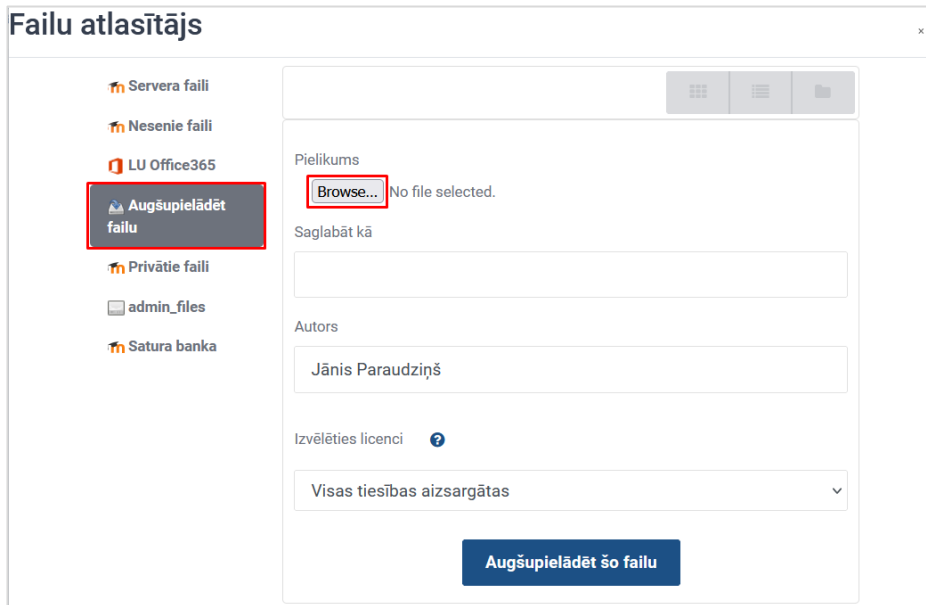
Failu atlasītājs

×

Servera faili

Nesenie faili

LU Office365

Augšupielādēt failu

Privātie faili

admin_files

Satura banka

Pielikums

Browse... No file selected.

Saglabāt kā

Autors

Jānis Paraudziņš

Izvēlēties licenci

Visas tiesības aizsargātas

Augšupielādēt šo failu